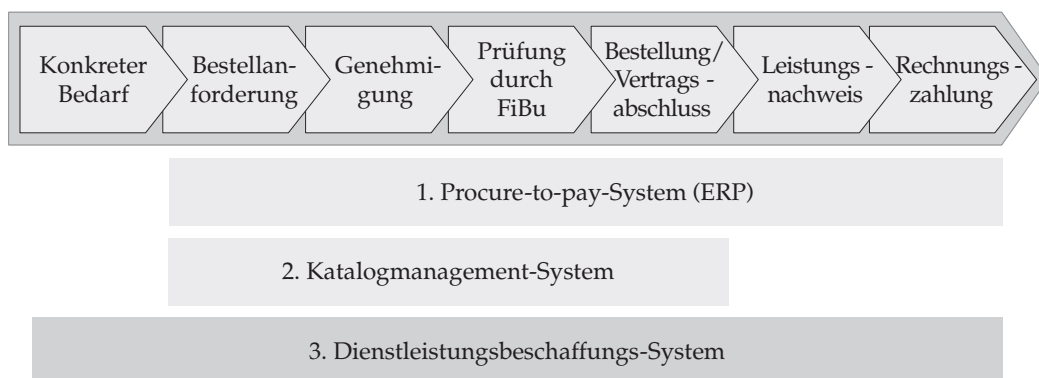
Konkreter Bedarf

Bestellanforderung

Genehmigung

Prüfung durch FiBu

Bestellung/ Vertrags - abschluss

Leistungs - nachweis

Rechnungs - zahlung

1. Procure-to-pay-System (ERP)

2. Katalogmanagement-System

3. Dienstleistungsbeschaffungs-System